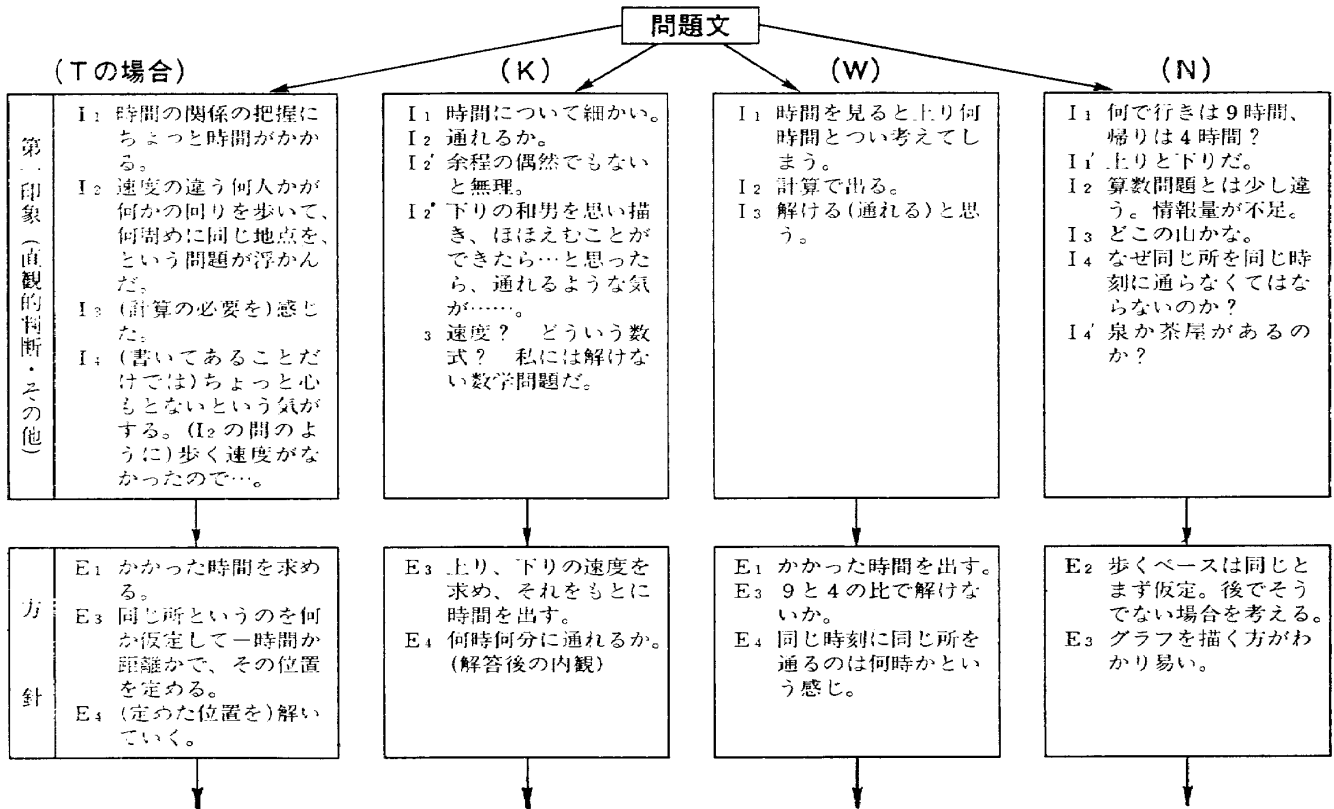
問題文

(Tの場合)

(K)

(W)

(N)

第一印象(直観的判断・その他)

$I_1$ 時間の関係の把握にちょっと時間がかかる。
$I_2$ 速度の違う何人かが何かの回りを歩いて、何周めに同じ地点を、という問題が浮かんだ。
$I_3$ (計算の必要を)感じた。
$I_4$ (書いてあることだけでは)ちょっと心もとないという気がする。($I_2$の問のように)歩く速度がなかったので…。

$I_1$ 時間について細かい。
$I_2$ 通れるか。
$I_2'$ 余程の偶然でもないと無理。
$I_2''$ 下りの和男を思い描き、ほほえむことができたら…と思ったら、通れるような気が……。
3 速度? どういう数式? 私には解けない数学問題だ。

$I_1$ 時間を見ると上り何時間とつい考えてしまう。
$I_2$ 計算で出る。
$I_3$ 解ける(通れる)と思う。

$I_1$ 何で行きは9時間、帰りは4時間?
$I_1'$ 上りと下りだ。
$I_2$ 算数問題とは少し違う。情報量が不足。
$I_3$ どこの山かな。
$I_4$ なぜ同じ所を同じ時刻に通らなくてはならないのか?
$I_4'$ 泉か茶屋があるのか?

方針

$E_1$ かかった時間を求める。
$E_3$ 同じ所というのを何か仮定して一時間か距離かで、その位置を定める。
$E_4$ (定めた位置を)解いていく。

$E_3$ 上り、下りの速度を求め、それをもとに時間を出す。
$E_4$ 何時何分に通れるか。(解答後の内観)

$E_1$ かかった時間を出す。
$E_3$ 9と4の比で解けないか。
$E_4$ 同じ時刻に同じ所を通るのは何時かという感じ。

$E_2$ 歩くペースは同じとまず仮定。後でそうでない場合を考える。
$E_3$ グラフを描く方がわかり易い。